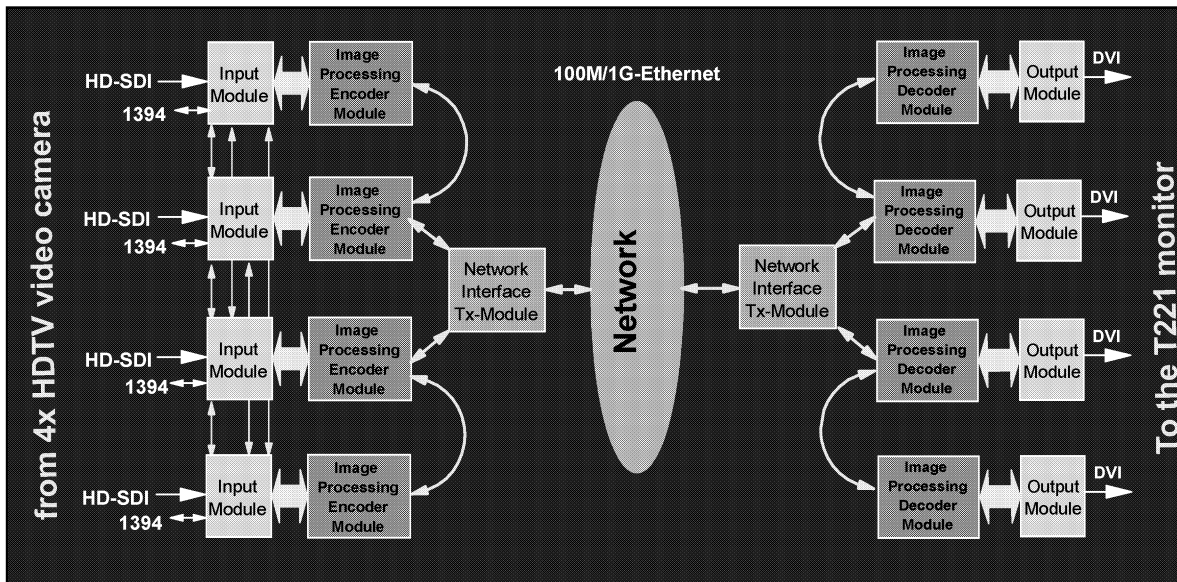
from 4x HDTV video camera

HD-SDI
1394
Input Module
Image Processing Encoder Module

HD-SDI
1394
Input Module
Image Processing Encoder Module

HD-SDI
1394
Input Module
Image Processing Encoder Module

HD-SDI
1394
Input Module
Image Processing Encoder Module

Network Interface Tx-Module

100M/1G-Ethernet

Network

Network Interface Tx-Module

Image Processing Decoder Module
Output Module
DVI

Image Processing Decoder Module
Output Module
DVI

Image Processing Decoder Module
Output Module
DVI

Image Processing Decoder Module
Output Module
DVI

To the T221 monitor